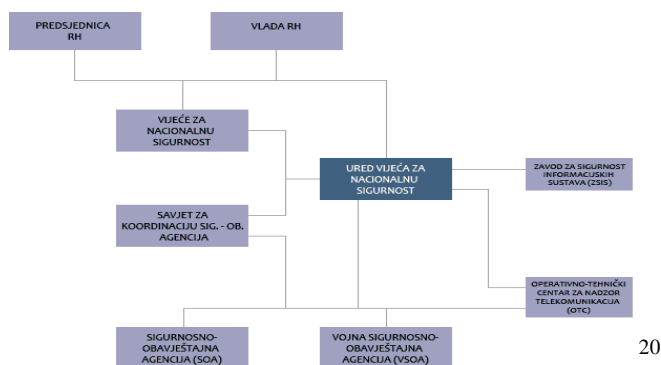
PREDSJEDNICA RH

VLADA RH

VIJEĆE ZA NACIONALNU SIGURNOST

URED VIJEĆA ZA NACIONALNU SIGURNOST

ZAVOD ZA SIGURNOST INFORMACIJSKIH SUSTAVA (ZSIS)

SAVJET ZA KOORDINACIJU SIG. - OB. AGENCIJA

OPERATIVNO-TEHNIČKI CENTAR ZA NADZOR TELEKOMUNIKACIJA (OTC)

SIGURNOSNO-OBAVJEŠTAJNA AGENCIJA (SOA)

VOJNA SIGURNOSNO-OBAVJEŠTAJNA AGENCIJA (VSOA)

20